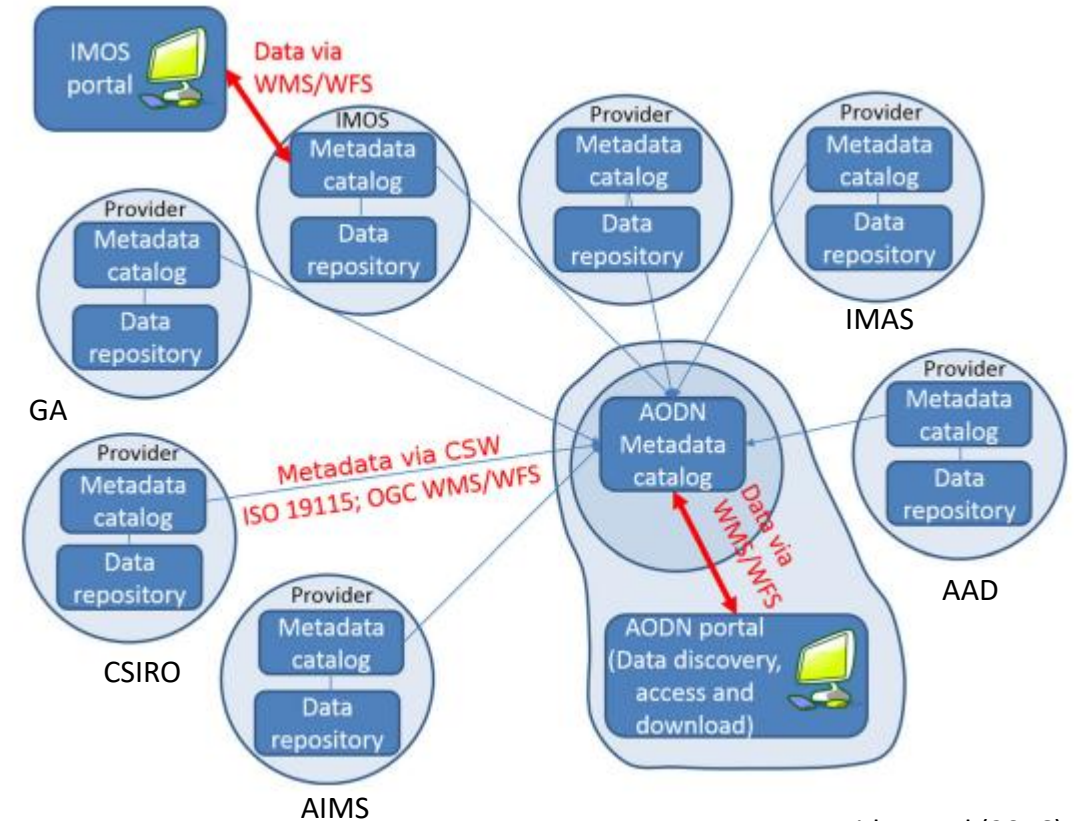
IMOS portal

Data via WMS/WFS

IMOS
Metadata catalog
Data repository

Provider
Metadata catalog
Data repository

Provider
Metadata catalog
Data repository

IMAS

Provider
Metadata catalog
Data repository

GA

AODN Metadata catalog

Provider
Metadata catalog
Data repository

AAD

Provider
Metadata catalog
Data repository

CSIRO

Metadata via CSW
ISO 19115; OGC WMS/WFS

Data via WMS/WFS

Provider
Metadata catalog
Data repository

AIMS

AODN portal (Data discovery, access and download)

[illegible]